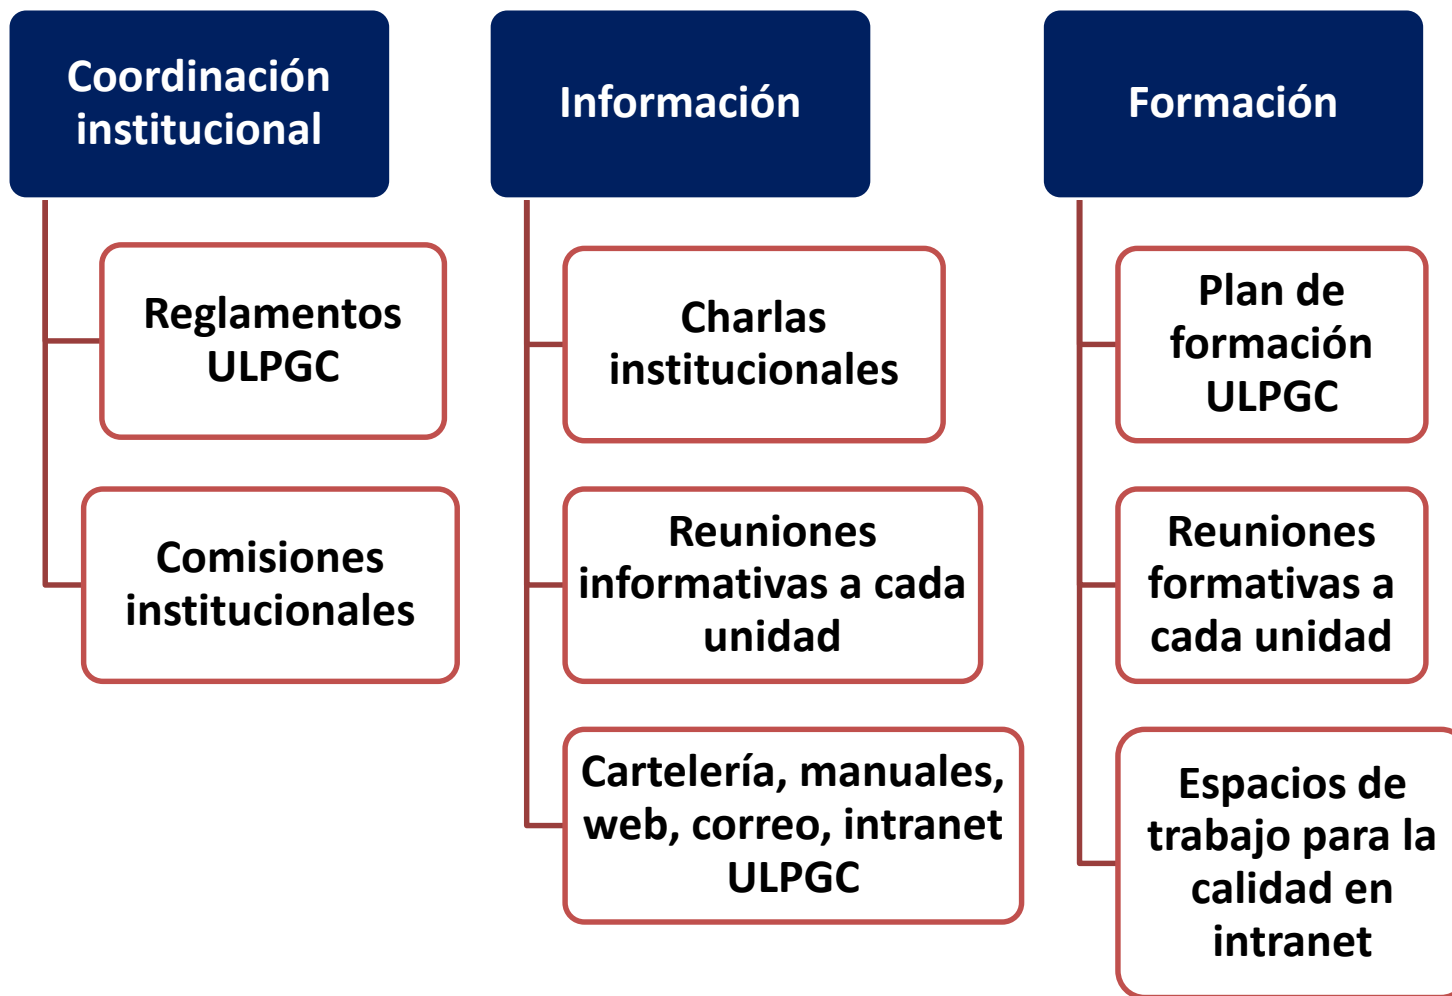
Coordinación institucional

Reglamentos ULPGC

Comisiones institucionales

Información

Charlas institucionales

Reuniones informativas a cada unidad

Cartelería, manuales, web, correo, intranet ULPGC

Formación

Plan de formación ULPGC

Reuniones formativas a cada unidad

Espacios de trabajo para la calidad en intranet